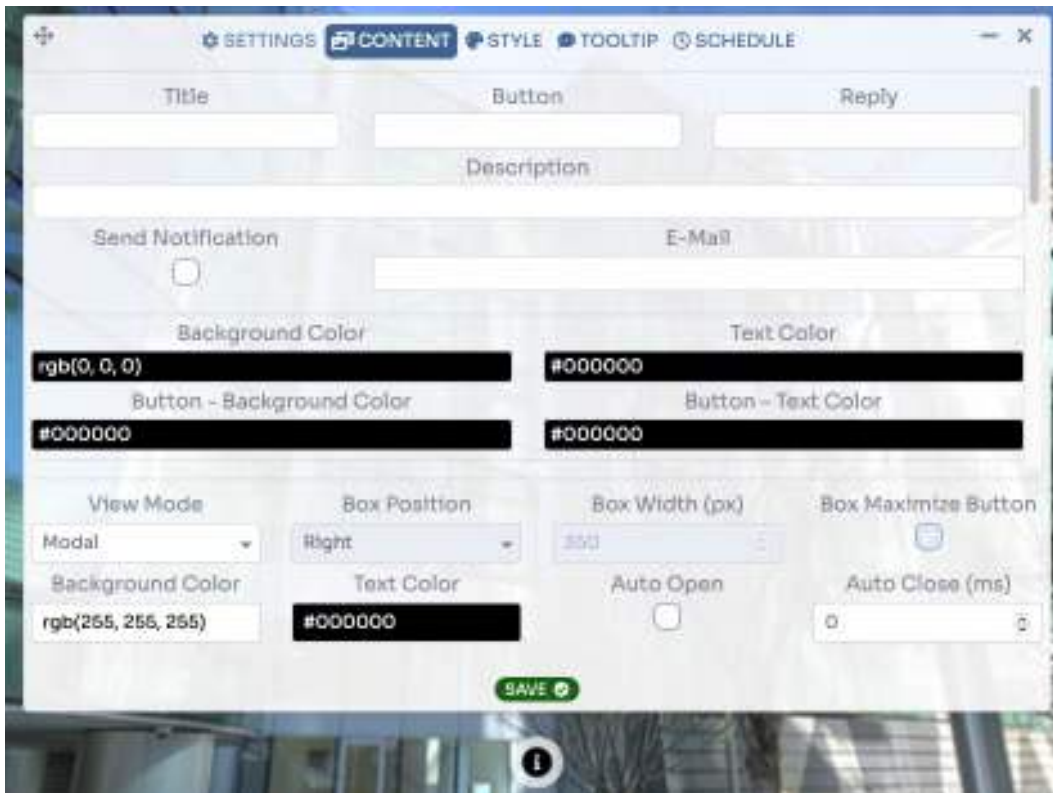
SETTINGS CONTENT STYLE TOOLTIP SCHEDULE

Title

Button

Reply

Description

Send Notification

E-Mail

Background Color

rgb(0, 0, 0)

Text Color

#000000

Button - Background Color

#000000

Button - Text Color

#000000

View Mode

Modal

Box Position

Right

Box Width (px)

350

Box Maximize Button

Background Color

rgb(255, 255, 255)

Text Color

#000000

Auto Open

Auto Close (ms)

0

SAVE